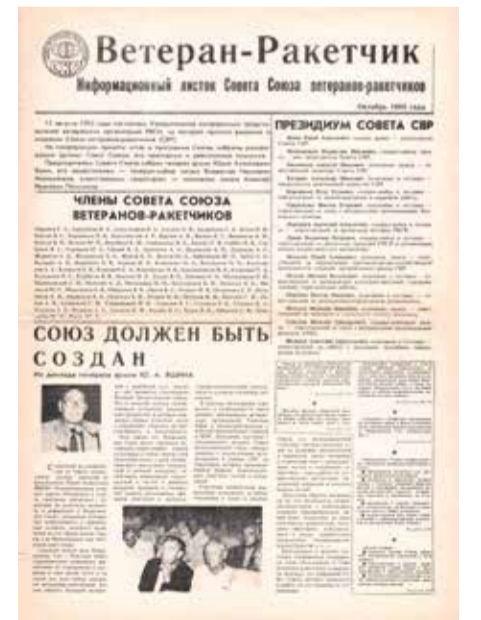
Ветеран-Ракетчик

Информационный листок Совета Союза ветеранов-ракетчиков

Октябрь 1993 года

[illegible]

ЧЛЕНЫ СОВЕТА СОЮЗА ВЕТЕРАНОВ-РАКЕТЧИКОВ

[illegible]

ПРЕЗИДИУМ СОВЕТА СВР

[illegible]

СОЮЗ ДОЛЖЕН БЫТЬ СОЗДАН

Из доклада генерала армии Ю. А. ЯШИНА

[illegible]